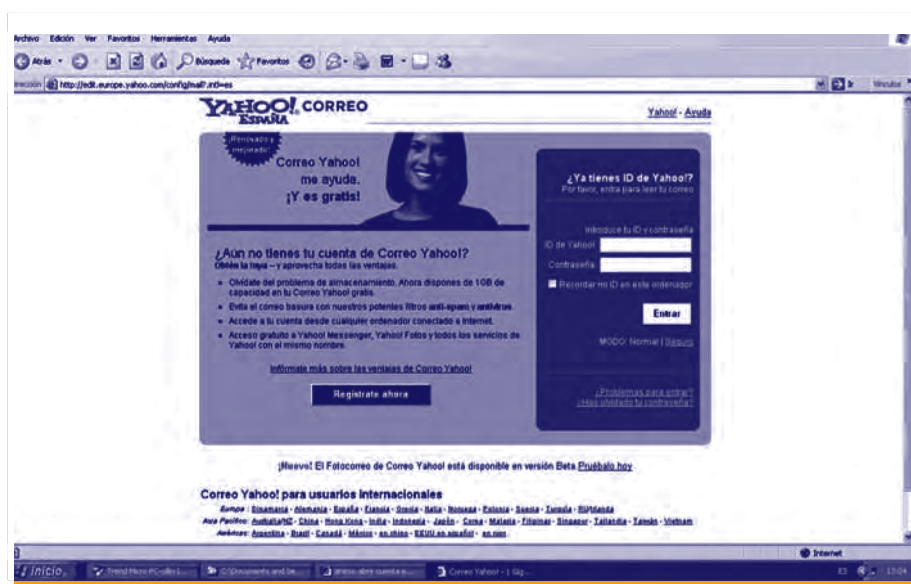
Archivo Edición Ver Favoritos Herramientas Ayuda

Atrás Búsqueda Favoritos

Dirección http://edit.europe.yahoo.com/config/mail?.intl=es

Vínculos

YAHOO! ESPAÑA CORREO

Yahoo! - Ayuda

¡Renovado y mejorado!

Correo Yahoo! me ayuda. ¡Y es gratis!

¿Aún no tienes tu cuenta de Correo Yahoo!?
Obtén la tuya – y aprovecha todas las ventajas.

• Olvídate del problema de almacenamiento. Ahora dispones de 1GB de capacidad en tu Correo Yahoo! gratis.
• Evita el correo basura con nuestros potentes filtros anti-spam y antivirus.
• Accede a tu cuenta desde cualquier ordenador conectado a Internet.
• Acceso gratuito a Yahoo! Messenger, Yahoo! Fotos y todos los servicios de Yahoo! con el mismo nombre.

Infórmate más sobre las ventajas de Correo Yahoo!

Regístrate ahora

¿Ya tienes ID de Yahoo!?
Por favor, entra para leer tu correo

Introduce tu ID y contraseña

ID de Yahoo!

Contraseña

Recordar mi ID en este ordenador

Entrar

MODO: Normal | Seguro

¿Problemas para entrar?
¿Has olvidado tu contraseña?

¡Nuevo! El Fotocorreo de Correo Yahoo! está disponible en versión Beta Pruébalo hoy

Correo Yahoo! para usuarios internacionales
Europa : Dinamarca - Alemania - España - Francia - Grecia - Italia - Noruega - Polonia - Suecia - Turquía - RU/Irlanda
Asia Pacífico: Australia/NZ - China - Hong Kong - India - Indonesia - Japón - Corea - Malasia - Filipinas - Singapur - Tailandia - Taiwán - Vietnam
Américas: Argentina - Brasil - Canadá - México - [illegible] - EEUU en español - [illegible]

Internet

Inicio

Trend Micro PC-cillin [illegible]

C:\Documents and Se...

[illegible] cuenta e...

Correo Yahoo! - 1 Gig...

ES 13:04